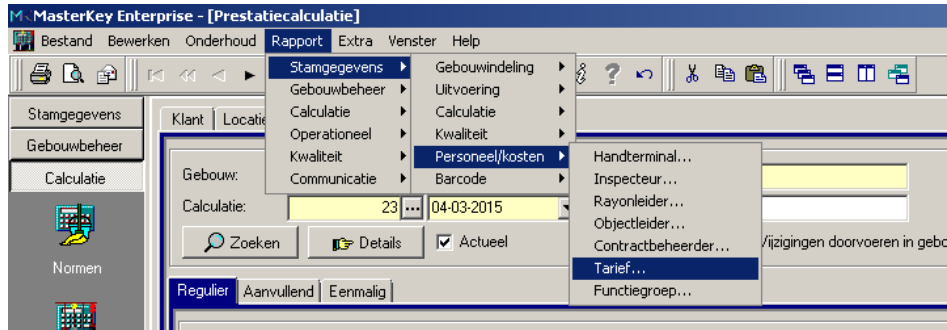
MasterKey Enterprise - [Prestatiecalculatie]

Bestand Bewerken Onderhoud Rapport Extra Venster Help

Stamgegevens
Gebouwbeheer
Calculatie
Operationeel
Kwaliteit
Communicatie

Gebouwindeling
Uitvoering
Calculatie
Kwaliteit
Personeel/kosten
Barcode

Handterminal...
Inspecteur...
Rayonleider...
Objectleider...
Contractbeheerder...
Tarief...
Functiegroep...

Stamgegevens
Gebouwbeheer
Calculatie
Normen

Klant | Locatie

Gebouw:
Calculatie: 23 ... 04-03-2015
Zoeken
Details
Actueel
Wijzigingen doorvoeren in gebo

Regulier | Aanvullend | Eenmalig